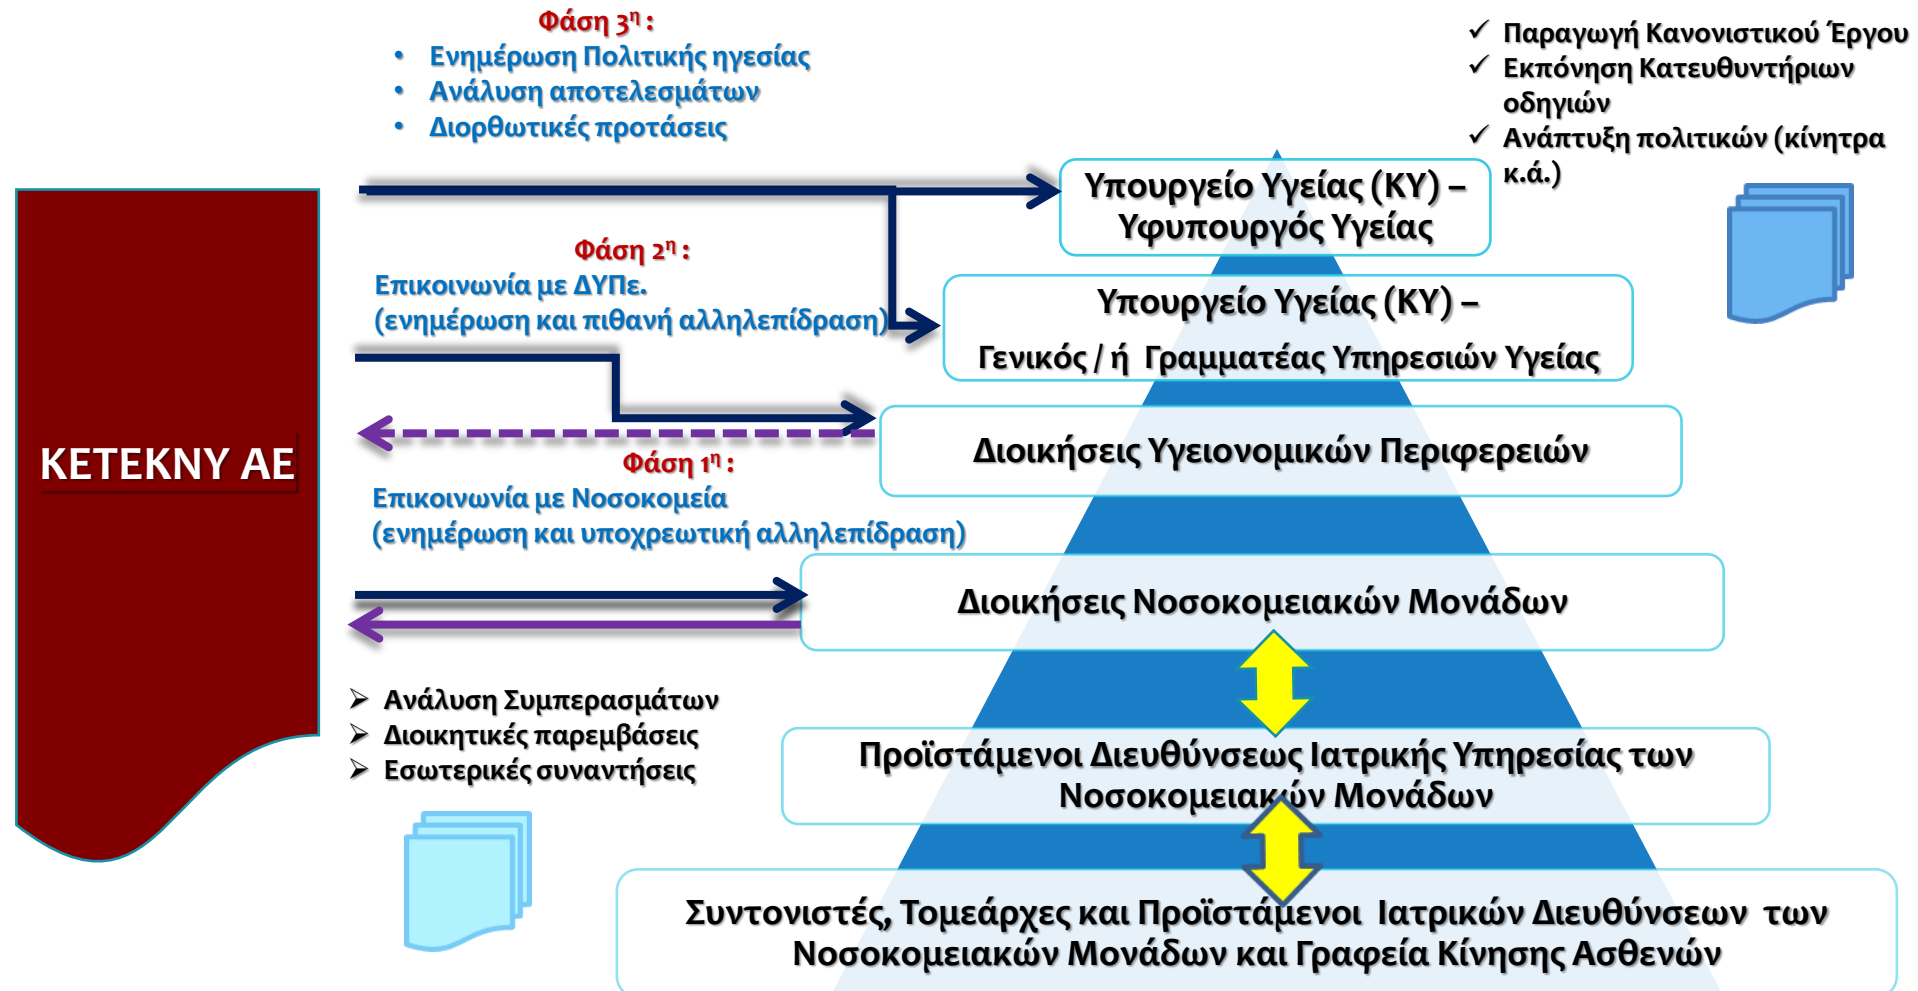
Φάση 3$^{η}$:
• Ενημέρωση Πολιτικής ηγεσίας
• Ανάλυση αποτελεσμάτων
• Διορθωτικές προτάσεις

✓ Παραγωγή Κανονιστικού Έργου
✓ Εκπόνηση Κατευθυντήριων οδηγιών
✓ Ανάπτυξη πολιτικών (κίνητρα κ.ά.)

Υπουργείο Υγείας (ΚΥ) – Υφυπουργός Υγείας

Φάση 2$^{η}$:
Επικοινωνία με ΔΥΠε.
(ενημέρωση και πιθανή αλληλεπίδραση)

Υπουργείο Υγείας (ΚΥ) –
Γενικός / ή Γραμματέας Υπηρεσιών Υγείας

ΚΕΤΕΚΝΥ ΑΕ

Διοικήσεις Υγειονομικών Περιφερειών

Φάση 1$^{η}$:
Επικοινωνία με Νοσοκομεία
(ενημέρωση και υποχρεωτική αλληλεπίδραση)

Διοικήσεις Νοσοκομειακών Μονάδων

➢ Ανάλυση Συμπερασμάτων
➢ Διοικητικές παρεμβάσεις
➢ Εσωτερικές συναντήσεις

Προϊστάμενοι Διευθύνσεως Ιατρικής Υπηρεσίας των Νοσοκομειακών Μονάδων

Συντονιστές, Τομεάρχες και Προϊστάμενοι Ιατρικών Διευθύνσεων των Νοσοκομειακών Μονάδων και Γραφεία Κίνησης Ασθενών